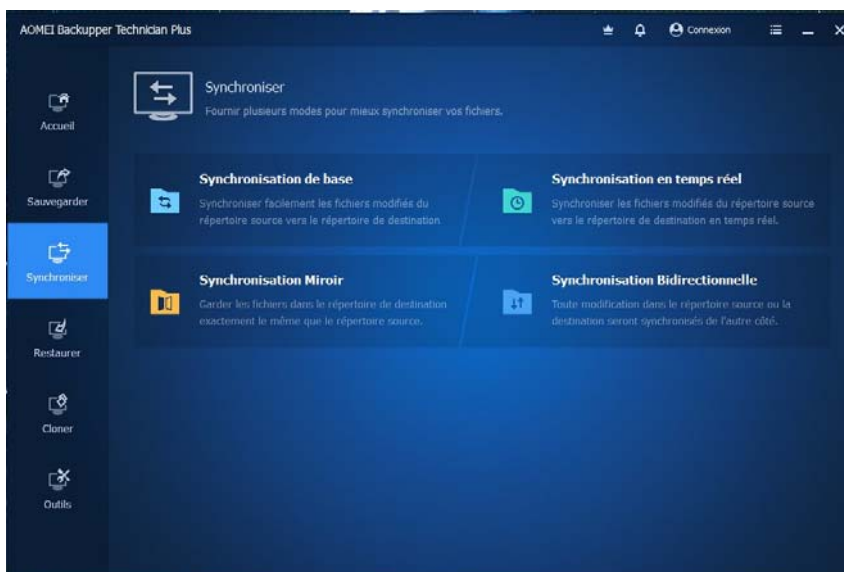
AOMEI Backupper Technician Plus

Connexion

Accueil

Sauvegarder

Synchroniser

Restaurer

Cloner

Outils

Synchroniser

Fournir plusieurs modes pour mieux synchroniser vos fichiers.

Synchronisation de base

Synchroniser facilement les fichiers modifiés du répertoire source vers le répertoire de destination

Synchronisation en temps réel

Synchroniser les fichiers modifiés du répertoire source vers le répertoire de destination en temps réel.

Synchronisation Miroir

Garder les fichiers dans le répertoire de destination exactement le même que le répertoire source.

Synchronisation Bidirectionnelle

Toute modification dans le répertoire source ou la destination seront synchronisés de l'autre côté.